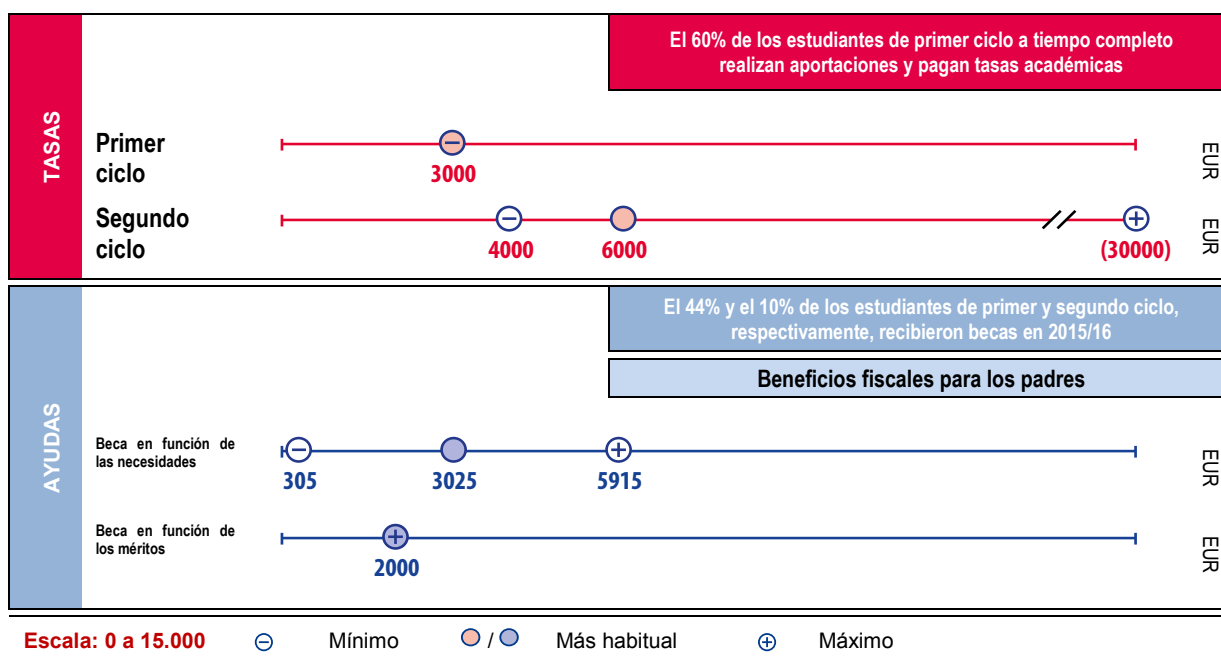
TASAS

El 60% de los estudiantes de primer ciclo a tiempo completo realizan aportaciones y pagan tasas académicas

Primer ciclo

3000

EUR

Segundo ciclo

4000

6000

(30000)

EUR

AYUDAS

El 44% y el 10% de los estudiantes de primer y segundo ciclo, respectivamente, recibieron becas en 2015/16

Beneficios fiscales para los padres

Beca en función de las necesidades

305

3025

5915

EUR

Beca en función de los méritos

2000

EUR

Escala: 0 a 15.000 ⊖ Mínimo / Más habitual ⊕ Máximo